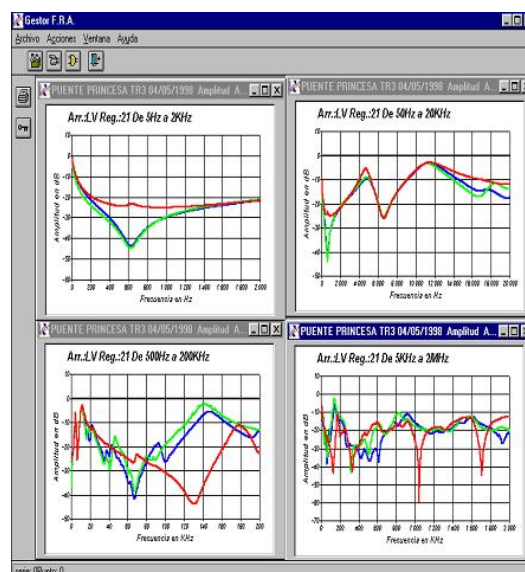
Gestor F.R.A.

Archivo Acciones Ventana Ayuda

PUENTE PRINCESA TR3 04/05/1998 Amplitud A...

Arr.:LV Reg.:21 De 5Hz a 2KHz

Amplitud en dB

0
-10
-20
-30
-40
-50

0 200 400 600 800 1 000 1 200 1 400 1 600 1 800 2 000

Frecuencia en Hz

PUENTE PRINCESA TR3 04/05/1998 Amplitud A...

Arr.:LV Reg.:21 De 50Hz a 20KHz

Amplitud en dB

0
-10
-20
-30
-40

2 000 4 000 6 000 8 000 10 000 12 000 14 000 16 000 18 000 20 000

Frecuencia en Hz

PUENTE PRINCESA TR3 04/05/1998 Amplitud A...

Arr.:LV Reg.:21 De 500Hz a 200KHz

Amplitud en dB

10
0
-10
-20
-30
-40
-50
-60

0 20 40 60 80 100 120 140 160 180 200

Frecuencia en KHz

PUENTE PRINCESA TR3 04/05/1998 Amplitud A...

Arr.:LV Reg.:21 De 5KHz a 2MHz

Amplitud en dB

10
0
-10
-20
-30
-40
-50
-60
-70

Frecuencia en KHz

serie: 0Punto: 0